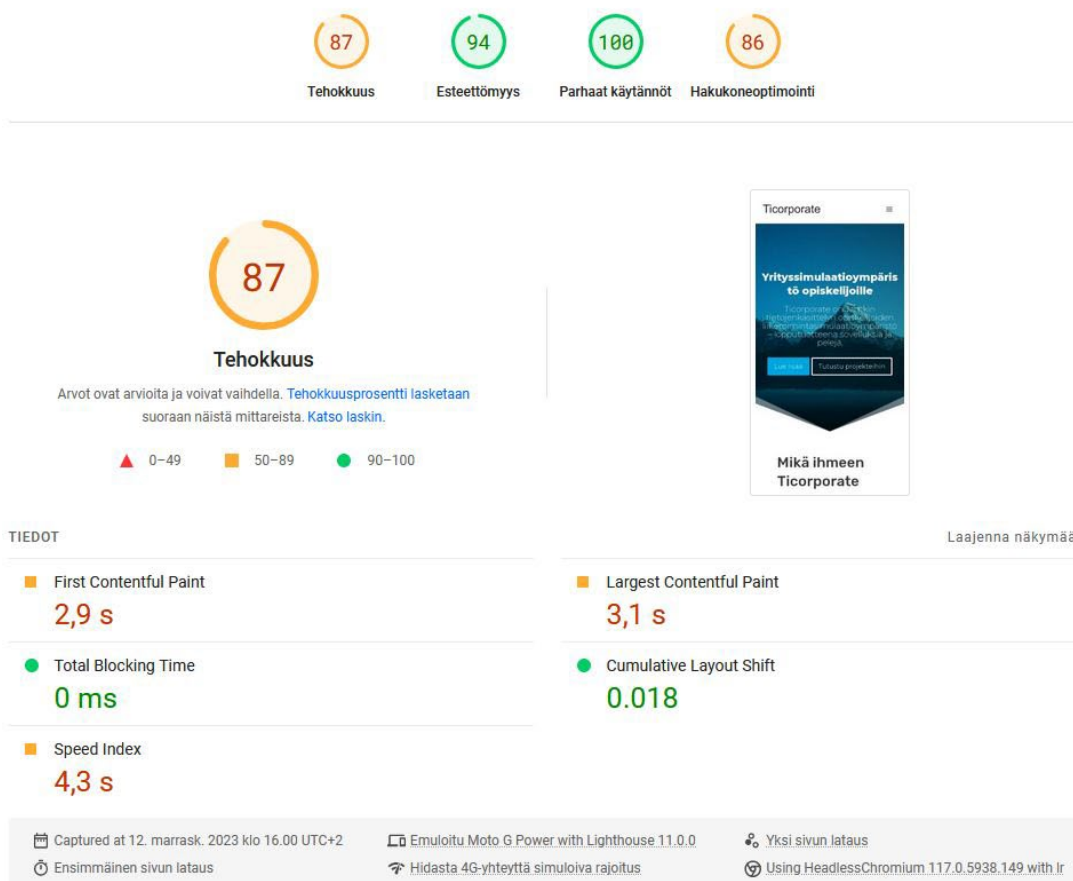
87
Tehokkuus

94
Esteettömyys

100
Parhaat käytännöt

86
Hakukoneoptimointi

87

Tehokkuus

Arvot ovat arvioita ja voivat vaihdella. Tehokkuusprosentti lasketaan suoraan näistä mittareista. Katso laskin.

0–49 50–89 90–100

Ticorporate

Yrityssimulaatioympäristö opiskelijoille

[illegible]

Lue lisää Tutustu projekteihin

Mikä ihmeen Ticorporate

TIEDOT

Laajenna näkymää

First Contentful Paint
2,9 s

Largest Contentful Paint
3,1 s

Total Blocking Time
0 ms

Cumulative Layout Shift
0.018

Speed Index
4,3 s

Captured at 12. marrask. 2023 klo 16.00 UTC+2

Emuloitu Moto G Power with Lighthouse 11.0.0

Yksi sivun lataus

Ensimmäinen sivun lataus

Hidasta 4G-yhteyttä simuloiva rajoitus

Using HeadlessChromium 117.0.5938.149 with lr